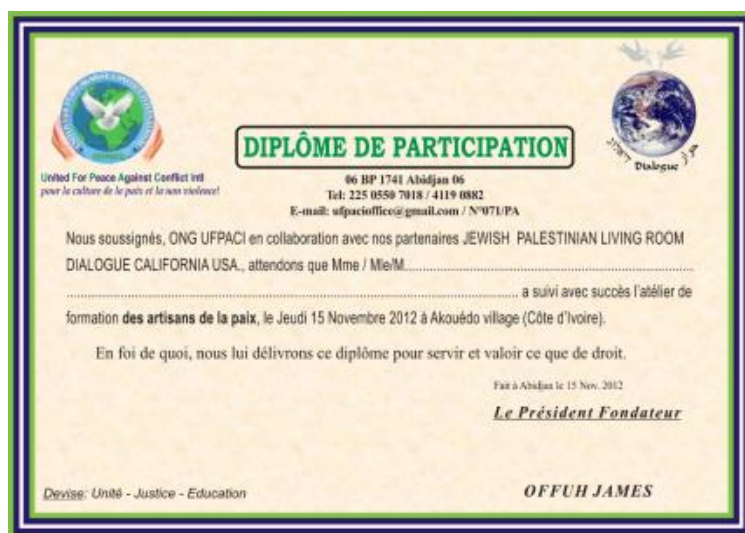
United For Peace Against Conflict Intl
pour la culture de la paix et la non violence!

DIPLÔME DE PARTICIPATION

06 BP 1741 Abidjan 06
Tel: 225 0550 7018 / 4119 0882
E-mail: ufpacioffice@gmail.com / N°071/PA

Dialogue

Nous soussignés, ONG UFPACI en collaboration avec nos partenaires JEWISH PALESTINIAN LIVING ROOM DIALOGUE CALIFORNIA USA., attendons que Mme / Mle/M.........................................................................................
.................................................................................................................................... a suivi avec succès l'atélier de formation **des artisans de la paix**, le Jeudi 15 Novembre 2012 à Akouédo village (Côte d'Ivoire).

En foi de quoi, nous lui délivrons ce diplôme pour servir et valoir ce que de droit.

Fait à Abidjan le 15 Nov. 2012

Le Président Fondateur

Devise: Unité - Justice - Education

OFFUH JAMES